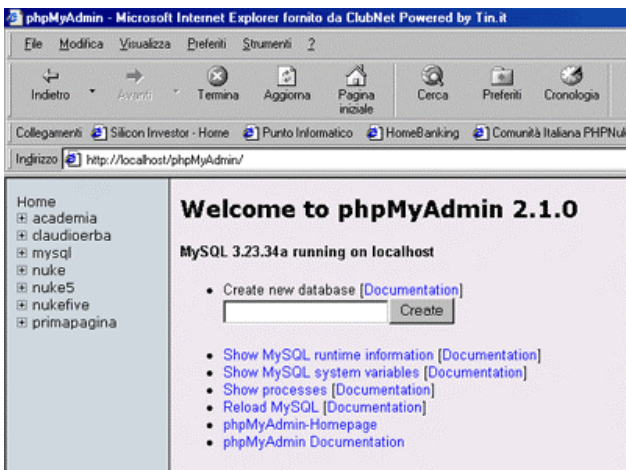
phpMyAdmin - Microsoft Internet Explorer fornito da ClubNet Powered by Tin.it

File Modifica Visualizza Preferiti Strumenti ?

Indietro Avanti Termina Aggiorna Pagina iniziale Cerca Preferiti Cronologia

Collegamenti Silicon Investor - Home Punto Informatico HomeBanking Comunità Italiana PHPNuk

Indirizzo http://localhost/phpMyAdmin/

Home
⊞ academia
⊞ claudioerba
⊞ mysql
⊞ nuke
⊞ nuke5
⊞ nukefive
⊞ primapagina

Welcome to phpMyAdmin 2.1.0

MySQL 3.23.34a running on localhost

• Create new database [Documentation]
Create

• Show MySQL runtime information [Documentation]
• Show MySQL system variables [Documentation]
• Show processes [Documentation]
• Reload MySQL [Documentation]
• phpMyAdmin-Homepage
• phpMyAdmin Documentation